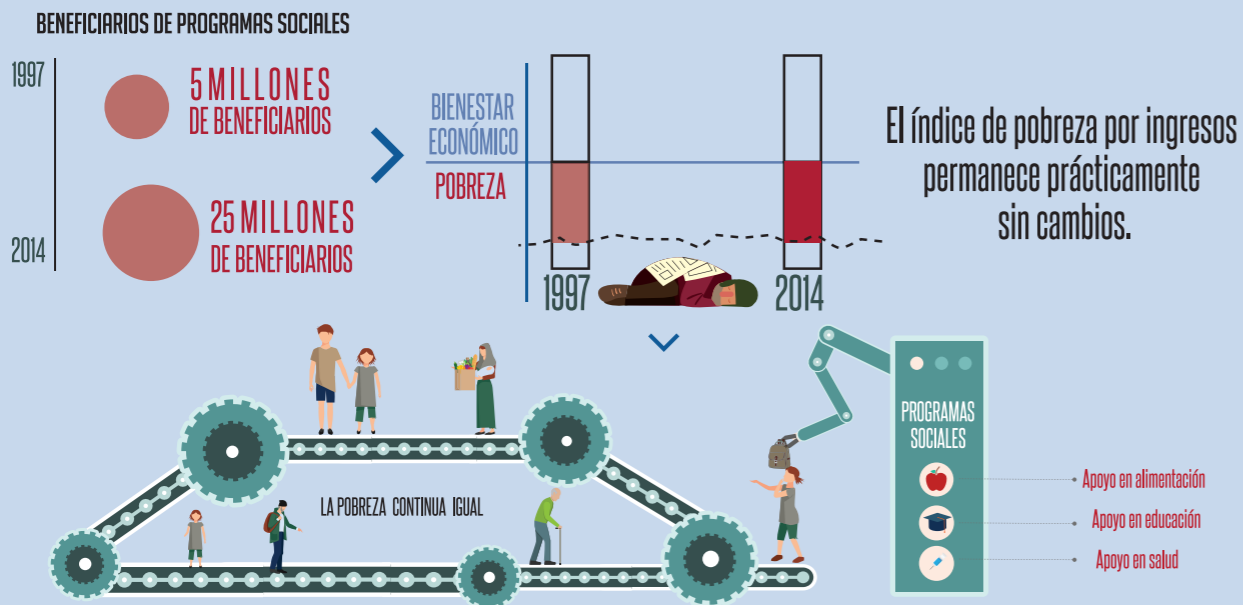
BENEFICIARIOS DE PROGRAMAS SOCIALES

1997

5 MILLONES DE BENEFICIARIOS

2014

25 MILLONES DE BENEFICIARIOS

BIENESTAR ECONÓMICO

POBREZA

1997

2014

El índice de pobreza por ingresos permanece prácticamente sin cambios.

LA POBREZA CONTINUA IGUAL

PROGRAMAS SOCIALES

Apoyo en alimentación

Apoyo en educación

Apoyo en salud